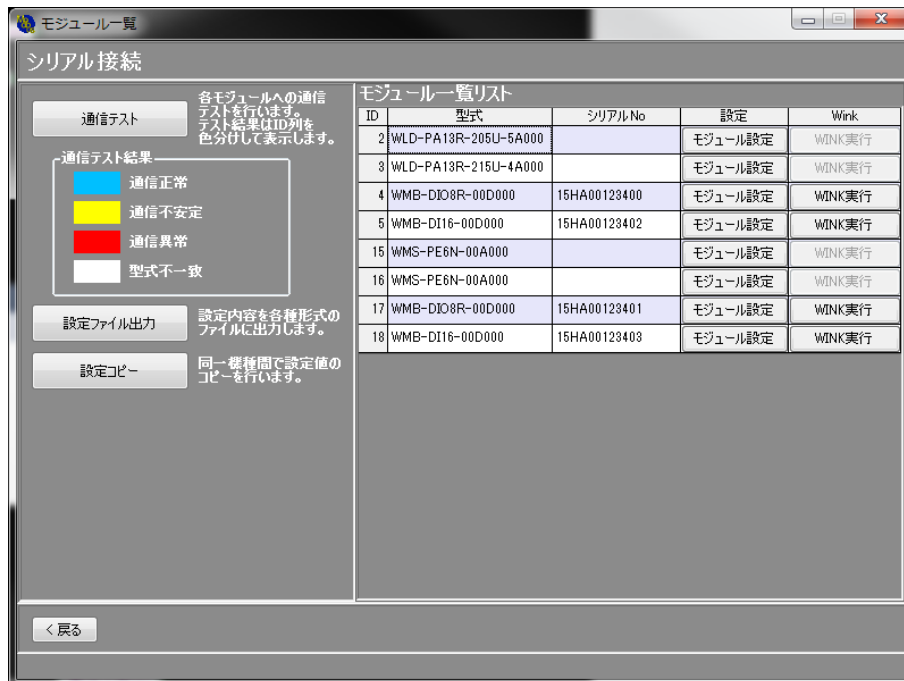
モジュール一覧

シリアル接続

通信テスト

各モジュールへの通信テストを行います。テスト結果はID列を色分けして表示します。

通信テスト結果

通信正常

通信不安定

通信異常

型式不一致

設定ファイル出力

設定内容を各種形式のファイルに出力します。

設定コピー

同一機種間で設定値のコピーを行います。

モジュール一覧リスト

| ID | 型式 | シリアルNo | 設定 | Wink |
|---|---|---|---|---|
| 2 | WLD-PA13R-205U-5A000 | | モジュール設定 | WINK実行 |
| 3 | WLD-PA13R-215U-4A000 | | モジュール設定 | WINK実行 |
| 4 | WMB-DIO8R-00D000 | 15HA00123400 | モジュール設定 | WINK実行 |
| 5 | WMB-DI16-00D000 | 15HA00123402 | モジュール設定 | WINK実行 |
| 15 | WMS-PE6N-00A000 | | モジュール設定 | WINK実行 |
| 16 | WMS-PE6N-00A000 | | モジュール設定 | WINK実行 |
| 17 | WMB-DIO8R-00D000 | 15HA00123401 | モジュール設定 | WINK実行 |
| 18 | WMB-DI16-00D000 | 15HA00123403 | モジュール設定 | WINK実行 |

＜戻る